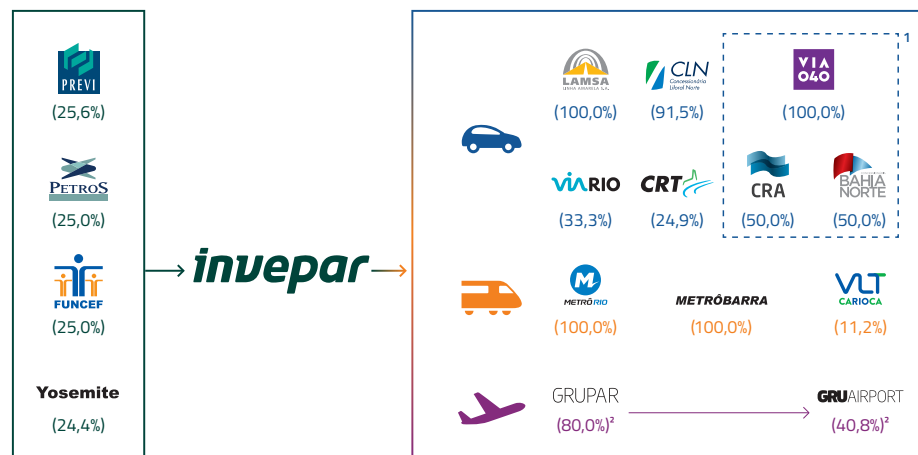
PREVI
(25,6%)

PETROS
(25,0%)

FUNCEF
(25,0%)

Yosemite
(24,4%)

invepar

1

LAMSA
LINHA AMARELA S.A.
(100,0%)

CLN
Concessionária Litoral Norte
(91,5%)

VIA 040
(100,0%)

VIARIO
(33,3%)

CRT
(24,9%)

CRA
(50,0%)

BAHIA NORTE
(50,0%)

METRÔRIO
(100,0%)

METRÔBARRA
(100,0%)

VLT CARIOCA
(11,2%)

GRUPAR
$(80,0\%)^2$

GRUAIRPORT
$(40,8\%)^2$